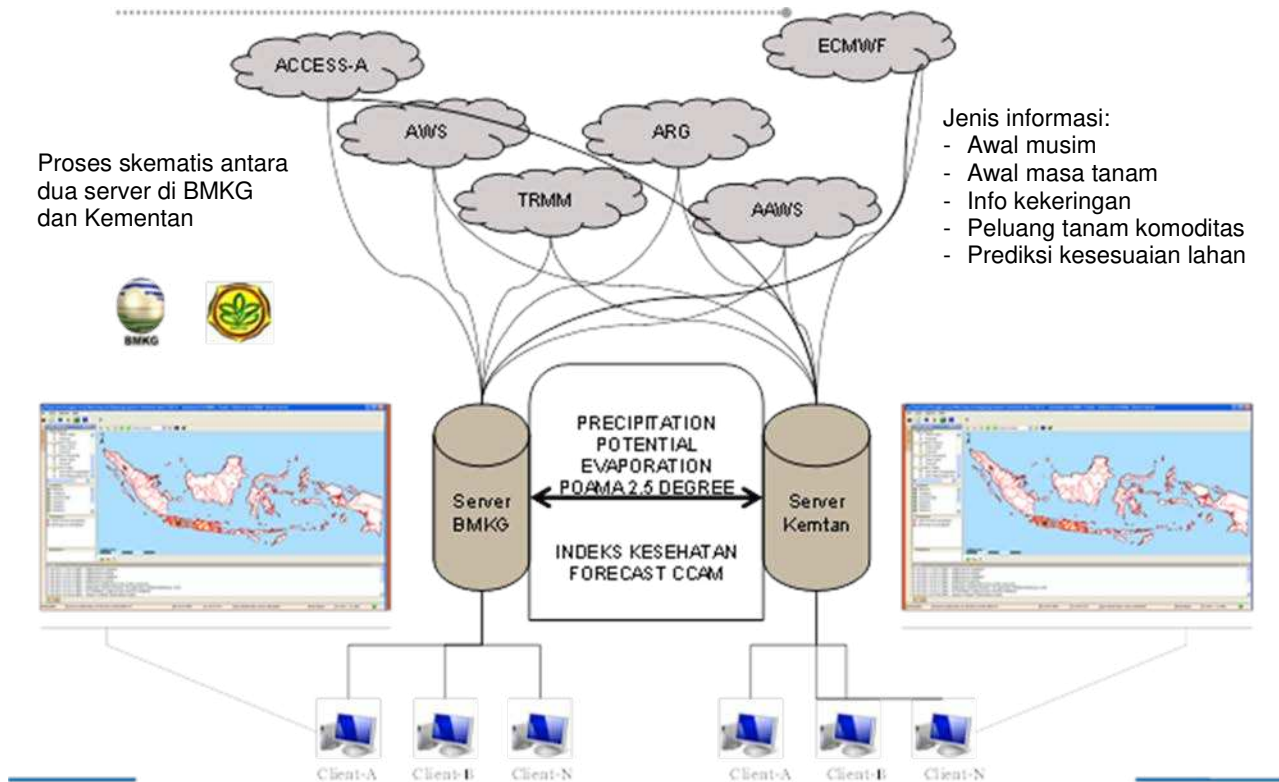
ACCESS-A

ECMWF

AWS

ARG

TRMM

AAWS

Proses skematis antara dua server di BMKG dan Kementan

Jenis informasi:
- Awal musim
- Awal masa tanam
- Info kekeringan
- Peluang tanam komoditas
- Prediksi kesesuaian lahan

BMKG

PRECIPITATION
POTENTIAL
EVAPORATION
POAMA 2.5 DEGREE

INDEKS KESEHATAN
FORECAST CCAM

Server BMKG

Server Kemtan

Client-A Client-B Client-N

Client-A Client-B Client-N